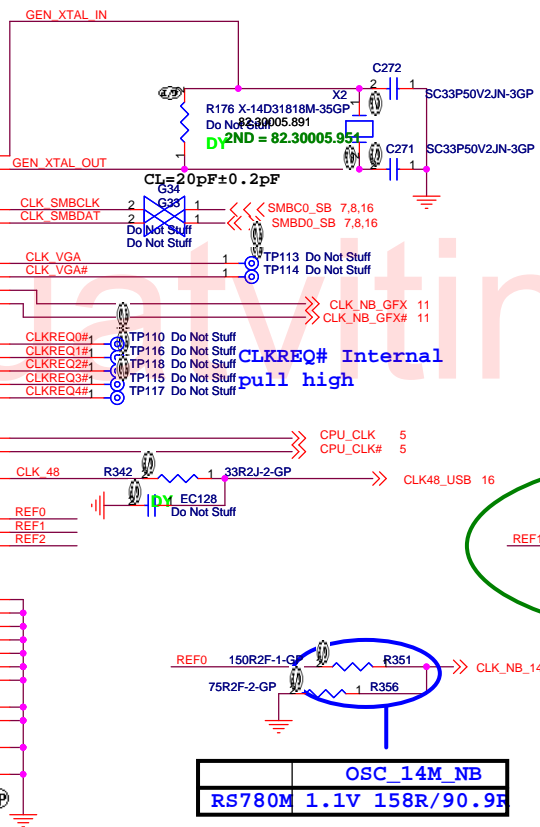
GEN_XTAL_IN
C272
2 1
X2
SC33P50V2JN-3GP
R176 X-14D31818M-35GP
82.30005.891
Do Not Stuff
DY
2ND = 82.30005.951
C271
SC33P50V2JN-3GP
GEN_XTAL_OUT
1
CL=20pF±0.2pF
G34
CLK_SMBCLK
2
1
SMBC0_SB 7,8,16
CLK_SMBDAT
2
G33
1
SMBD0_SB 7,8,16
Do Not Stuff
Do Not Stuff
CLK_VGA
1
TP113 Do Not Stuff
CLK_VGA#
1
TP114 Do Not Stuff
CLK_NB_GFX 11
CLK_NB_GFX# 11
CLKREQ0#
1
TP110 Do Not Stuff
CLKREQ1#
1
TP116 Do Not Stuff
CLKREQ2#
1
TP118 Do Not Stuff
CLKREQ3#
1
TP115 Do Not Stuff
CLKREQ4#
1
TP117 Do Not Stuff
CLKREQ# Internal pull high
CPU_CLK 5
CPU_CLK# 5
CLK_48
R342
1
33R2J-2-GP
CLK48_USB 16
DY
EC128
Do Not Stuff
REF0
REF1
REF2
REF1
REF0
150R2F-1-GP
R351
CLK_NB_14
1
75R2F-2-GP
R356
| | OSC_14M_NB |
|---|---|
| RS780M | 1.1V 158R/90.9R |